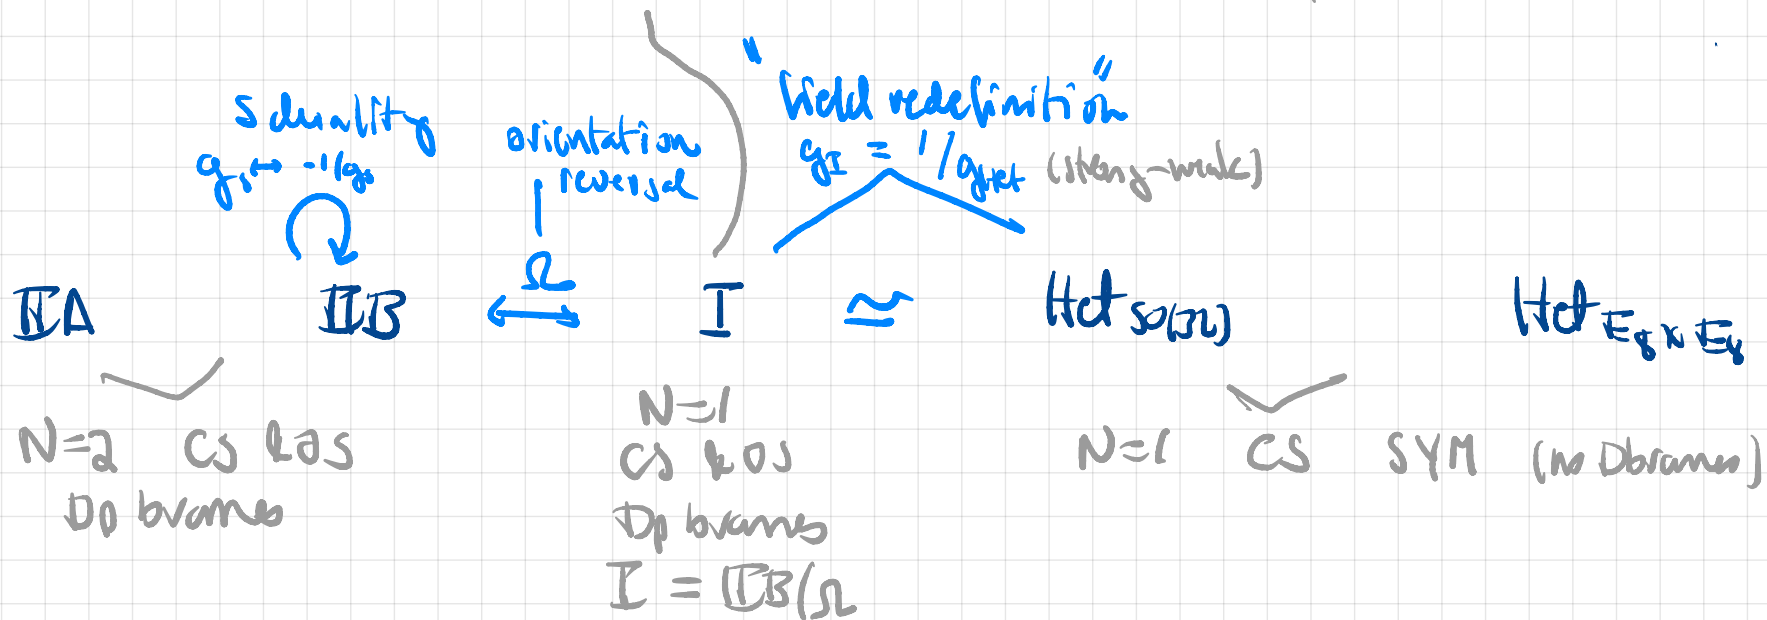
S duality $g_s \leftrightarrow 1/g_s$

orientation reversal

$\Omega$

"field redefinition" $g_I = 1/g_{het}$ (strong-weak)

IIA IIB $\leftrightarrow$ I $\simeq$ Het $_{SO(32)}$ Het $_{E_8 \times E_8}$

N=2 CS & OS
Dp branes

N=1
CS & OS
Dp branes
I = IIB/$\Omega$

N=1 CS SYM (no Dbranes)